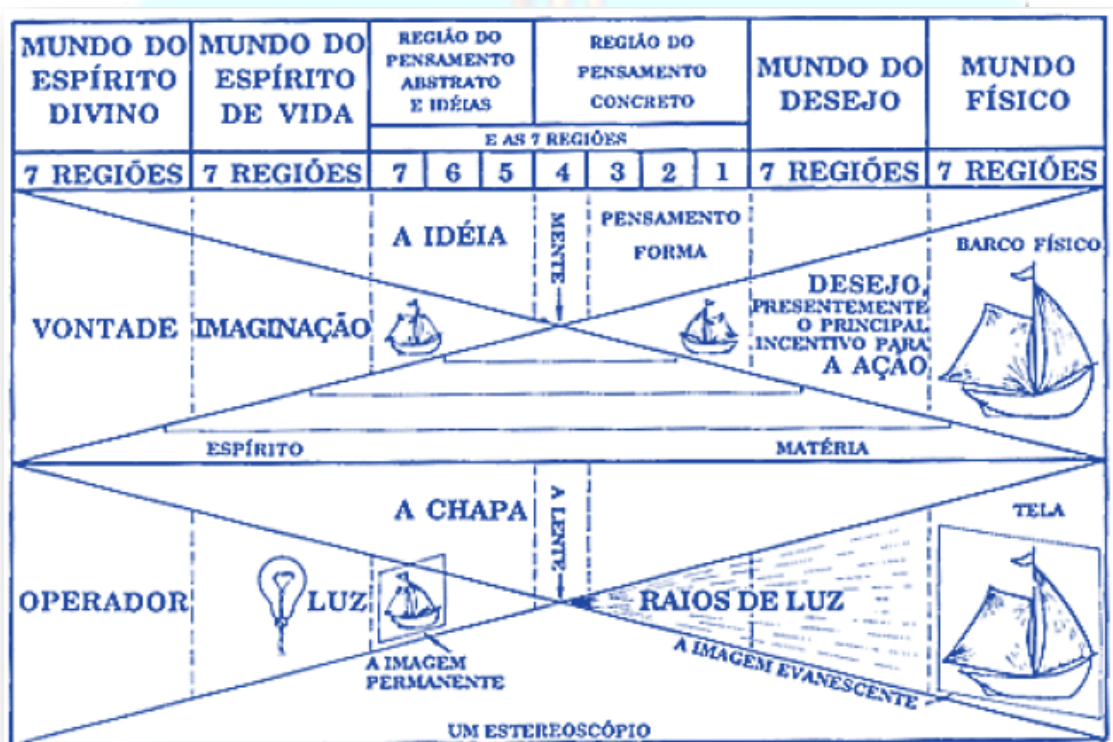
| MUNDO DO ESPÍRITO DIVINO | MUNDO DO ESPÍRITO DE VIDA | REGIÃO DO PENSAMENTO ABSTRATO E IDÉIAS | | | REGIÃO DO PENSAMENTO CONCRETO | | | | MUNDO DO DESEJO | MUNDO FÍSICO |
|---|---|---|---|---|---|---|---|---|---|---|
| | | E AS 7 REGIÕES | | | | | | | | |
| 7 REGIÕES | 7 REGIÕES | 7 | 6 | 5 | 4 | 3 | 2 | 1 | 7 REGIÕES | 7 REGIÕES |

A IDÉIA

MENTE

PENSAMENTO FORMA

BARCO FÍSICO

VONTADE

IMAGINAÇÃO

DESEJO, PRESENTEMENTE O PRINCIPAL INCENTIVO PARA A AÇÃO

ESPÍRITO

MATÉRIA

A CHAPA

A LENTE

TELA

OPERADOR

LUZ

RAIOS DE LUZ

A IMAGEM PERMANENTE

A IMAGEM EVANESCENTE

UM ESTEREOSCÓPIO